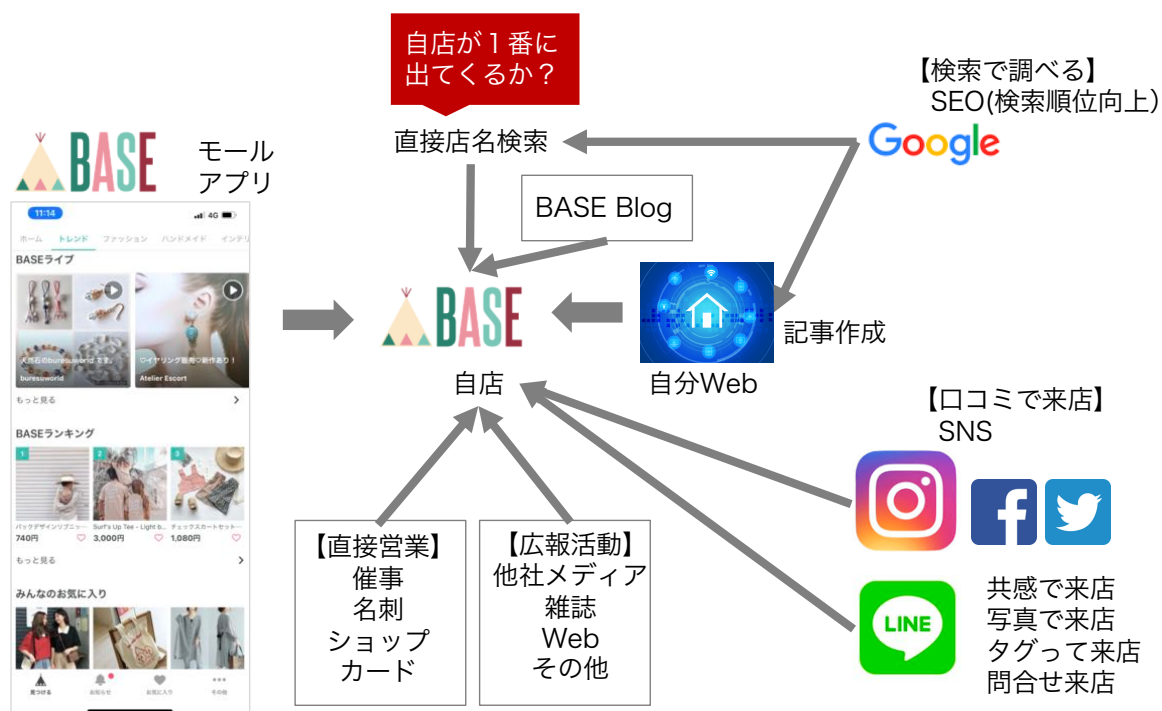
自店が１番に
出てくるか？

【検索で調べる】
SEO(検索順位向上)

Google

直接店名検索

BASE

モール
アプリ

11:14
4G

ホーム トレンド ファッション ハンドメイド インテリ

BASEライブ

天然石のburessworld まで
buressworld

ロイヤリング販売♡新作あり！
Atelier Escort

もっと見る

BASEランキング

1 2 3

バックデザインリブニー
740円

Surf's Up Tee - Light b
3,000円

チェックスカートセット
1,080円

もっと見る

みんなのお気に入り

見つける お知らせ お気に入り その他

BASE Blog

BASE

自店

自分Web

記事作成

【口コミで来店】
SNS

LINE

共感で来店
写真で来店
タグって来店
問合せ来店

【直接営業】
催事
名刺
ショップ
カード

【広報活動】
他社メディア
雑誌
Web
その他